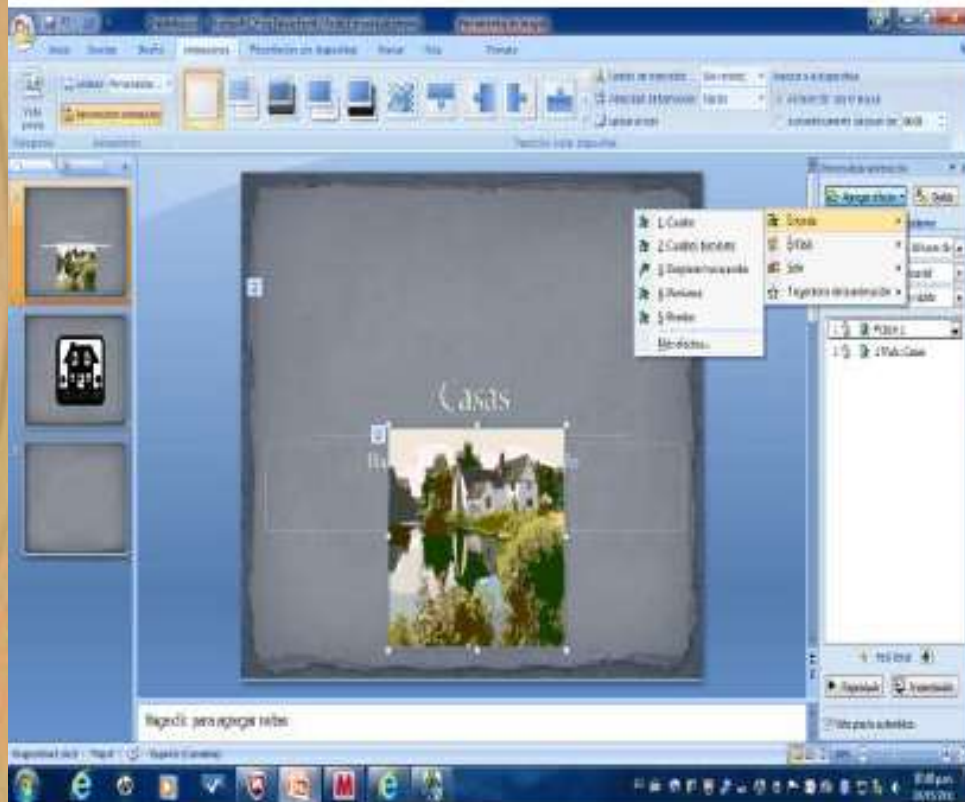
Casas

1. Cuadro
2. Cuadro diamante
3. Desplazar hacia arriba
4. Persianas
5. Rombo
Más efectos...

Entrada
Énfasis
Salir
Trayectorias de desplazamiento

Agregar efecto
Quitar

1 Título 1
2 Foto Casas

Reordenar

Reproducir
Presentación

Vista previa automática

Haga clic para agregar notas